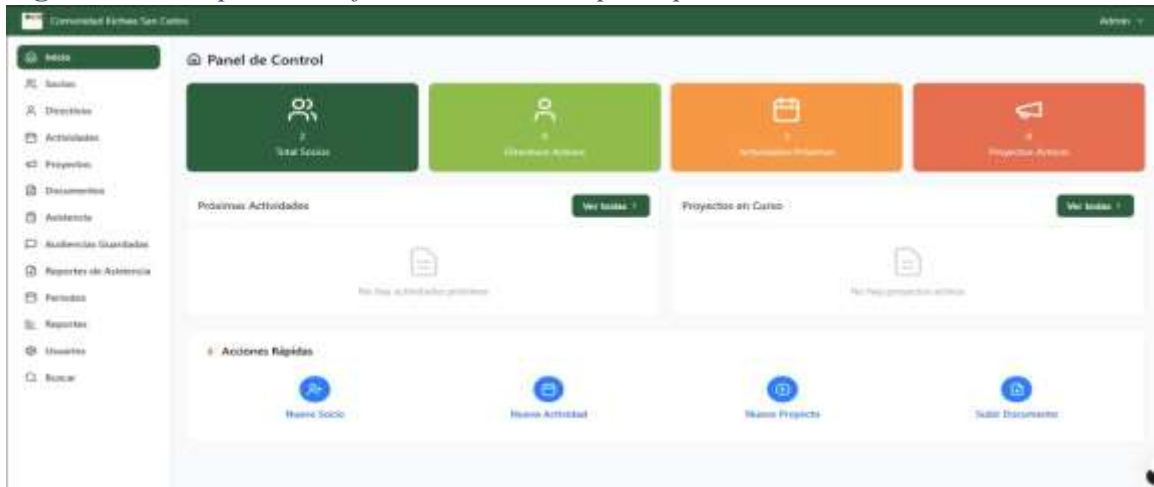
Comunidad Ekilhas San Carlos

Admin

Inicio
Socios
Directiva
Actividades
Proyectos
Documentos
Asistencia
Audiencias Guardadas
Reportes de Asistencia
Periodos
Reportes
Usuarios
Buscar

Panel de Control

2
Total Socios

0
Directivos Activos

1
Actividades Próximas

0
Proyectos Activos

Próximas Actividades

Ver todas

No hay actividades próximas

Proyectos en Curso

Ver todas

No hay proyectos activos

Acciones Rápidas

Nuevo Socio

Nueva Actividad

Nuevo Proyecto

Subir Documento